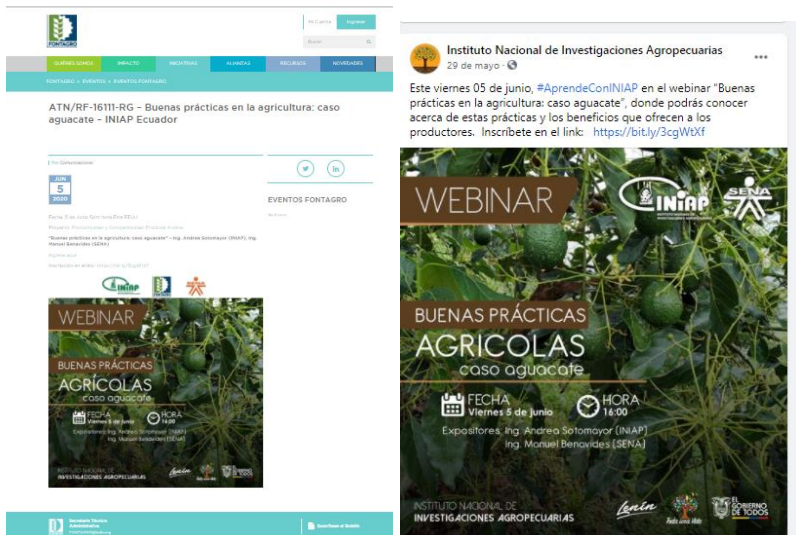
FONTAGRO

Mi Cuenta Ingresar

Buscar

QUIÉNES SOMOS IMPACTO INICIATIVAS ALIANZAS RECURSOS NOVEDADES

FONTAGRO » EVENTOS » EVENTOS FONTAGRO

ATN/RF-16111-RG - Buenas prácticas en la agricultura: caso aguacate - INIAP Ecuador

JUN
5
2020

EVENTOS FONTAGRO

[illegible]

"Buenas prácticas en la agricultura: caso aguacate" - Ing. Andrea Sotomayor (INIAP), Ing. Manuel Benavides (SENA)

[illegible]

INIAP SENA

WEBINAR
BUENAS PRÁCTICAS
AGRÍCOLAS
caso aguacate
FECHA Viernes 5 de junio
HORA 16:00
Expositores: Ing. Andrea Sotomayor (INIAP)
Ing. Manuel Benavides (SENA)
INSTITUTO NACIONAL DE INVESTIGACIONES AGROPECUARIAS

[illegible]

Instituto Nacional de Investigaciones Agropecuarias
29 de mayo ·

Este viernes 05 de junio, #AprendeConINIAP en el webinar "Buenas prácticas en la agricultura: caso aguacate", donde podrás conocer acerca de estas prácticas y los beneficios que ofrecen a los productores. Inscríbete en el link: https://bit.ly/3cgWtXf

WEBINAR
INIAP
SENA
BUENAS PRÁCTICAS
AGRÍCOLAS
caso aguacate
FECHA
Viernes 5 de junio
HORA
16:00
Expositores: Ing. Andrea Sotomayor (INIAP)
Ing. Manuel Benavides (SENA)
INSTITUTO NACIONAL DE
INVESTIGACIONES AGROPECUARIAS
Lenín
Toda una vida
EL GOBIERNO DE TODOS